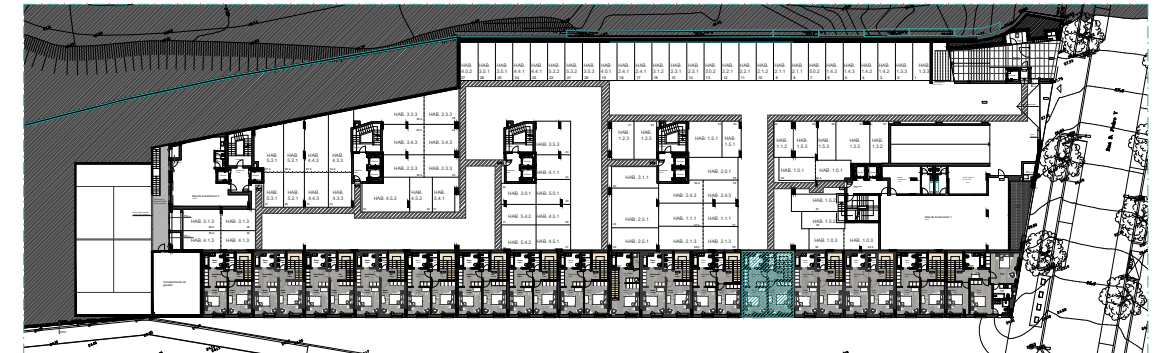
HAB. 4.0.2
HAB. 3.5.1
HAB. 4.4.1
HAB. 4.4.1
HAB. 5.4.1
HAB. 5.3.2
HAB. 3.5.3
HAB. 4.0.1
HAB. 2.4.1
HAB. 2.4.1
HAB. 3.1.2
HAB. 2.3.1
HAB. 3.0.2
HAB. 2.2.1
HAB. 2.2.1
HAB. 2.1.2
HAB. 2.1.1
HAB. 3.1.1
HAB. 5.0.2
HAB. 1.4.3
HAB. 1.4.3
HAB. 1.4.2
HAB. 1.4.2
HAB. 1.3.3
HAB. 1.3.
HAB. 3.3.3
HAB. 3.3.3
HAB. 3.4.3
HAB. 3.4.3
HAB. 2.3.3
HAB. 2.3.3
HAB. 5.3.1
HAB. 5.2.1
HAB. 4.4.3
HAB. 4.2.3
HAB. 5.3.1
HAB. 5.2.1
HAB. 4.4.3
HAB. 4.2.3
HAB. 4.5.2
HAB. 5.2.2
HAB. 5.4.1
HAB. 3.1.3
HAB. 3.1.3
HAB. 4.1.3
HAB. 4.1.3
HAB. 3.5.3
HAB. 4.1.1
HAB. 3.0.1
HAB. 5.0.1
HAB. 5.4.2
HAB. 4.5.1
HAB. 5.4.2
HAB. 4.5.1
HAB. 1.2.3
HAB. 1.2.3
HAB. 1.5.1
HAB. 1.5.1
HAB. 3.1.1
HAB. 2.0.1
HAB. 2.4.3
HAB. 2.4.3
HAB. 2.5.1
HAB. 1.1.1
HAB. 1.1.1
HAB. 2.5.1
HAB. 2.1.3
HAB. 2.1.3
HAB. 1.1.2
HAB. 1.5.3
HAB. 1.5.3
HAB. 1.3.2
HAB. 1.3.2
HAB. 1.0.1
HAB. 1.0.1
HAB. 1.5.2
HAB. 1.0.2
HAB. 1.0.3
HAB. 1.0.3